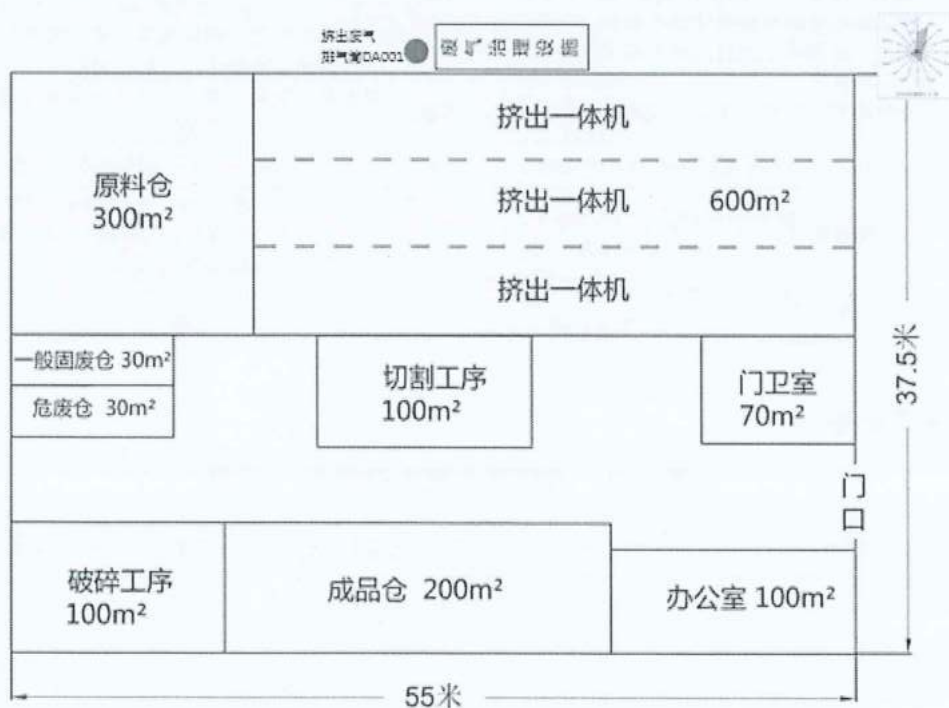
挤出废气
排气筒DA001
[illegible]

挤出一体机

挤出一体机 600m²

挤出一体机

原料仓
300m²

一般固废仓 30m²

危废仓 30m²

切割工序
100m²

门卫室
70m²

门口

37.5米

破碎工序
100m²

成品仓 200m²

办公室 100m²

55米